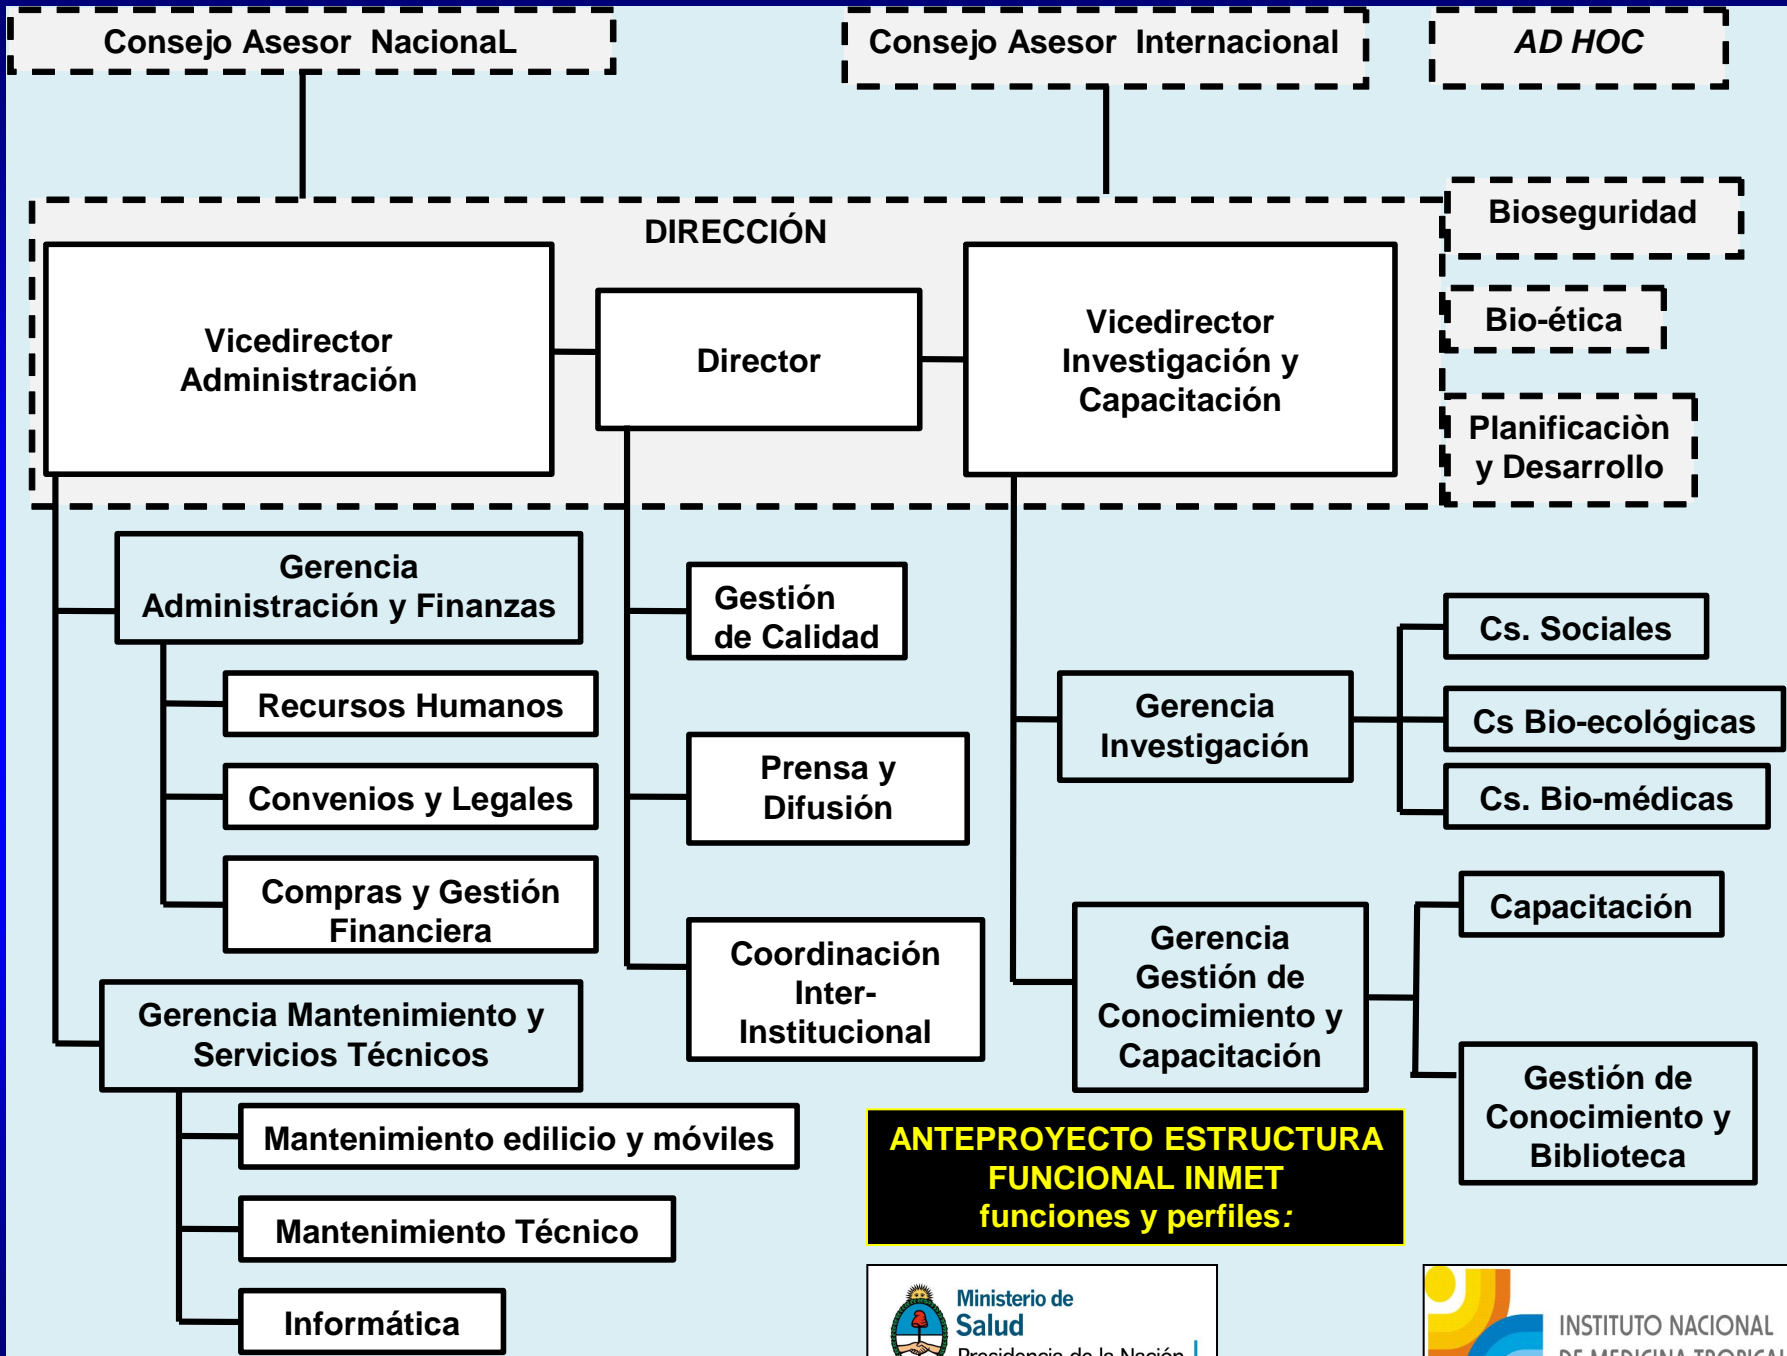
Consejo Asesor NacionaL

Consejo Asesor Internacional

AD HOC

DIRECCIÓN

Bioseguridad

Vicedirector Administración

Director

Vicedirector Investigación y Capacitación

Bio-ética

Planificaciòn y Desarrollo

Gerencia Administración y Finanzas

Gestión de Calidad

Cs. Sociales

Recursos Humanos

Gerencia Investigación

Cs Bio-ecológicas

Convenios y Legales

Prensa y Difusión

Cs. Bio-médicas

Compras y Gestión Financiera

Capacitación

Coordinación Inter-Institucional

Gerencia Gestión de Conocimiento y Capacitación

Gerencia Mantenimiento y Servicios Técnicos

Gestión de Conocimiento y Biblioteca

Mantenimiento edilicio y móviles

ANTEPROYECTO ESTRUCTURA FUNCIONAL INMET funciones y perfiles:

Mantenimiento Técnico

Informática

Ministerio de Salud Presidencia de la Nación

INSTITUTO NACIONAL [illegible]